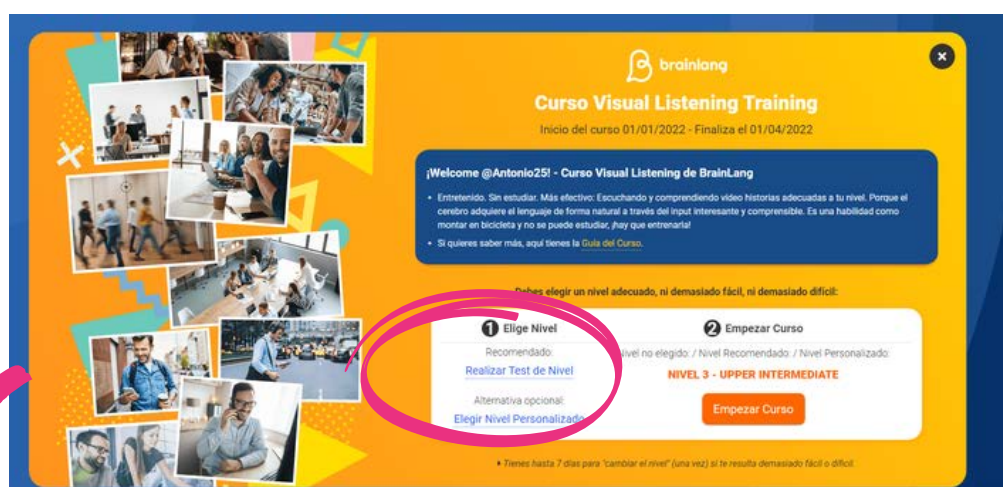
brainlang

Curso Visual Listening Training

Inicio del curso 01/01/2022 - Finaliza el 01/04/2022

¡Welcome @Antonio25! - Curso Visual Listening de BrainLang

• Entretenido. Sin estudiar. Más efectivo: Escuchando y comprendiendo video historias adecuadas a tu nivel. Porque el cerebro adquiere el lenguaje de forma natural a través del input interesante y comprensible. Es una habilidad como montar en bicicleta y no se puede estudiar, ¡hay que entrenarla!

• Si quieres saber más, aquí tienes la Guía del Curso.

Debes elegir un nivel adecuado, ni demasiado fácil, ni demasiado difícil:

1 Elige Nivel

Recomendado:

Realizar Test de Nivel

Alternativa opcional:

Elegir Nivel Personalizado

2 Empezar Curso

Nivel no elegido: / Nivel Recomendado: / Nivel Personalizado:

NIVEL 3 - UPPER INTERMEDIATE

Empezar Curso

• Tienes hasta 7 días para "cambiar el nivel" (una vez) si te resulta demasiado fácil o difícil.